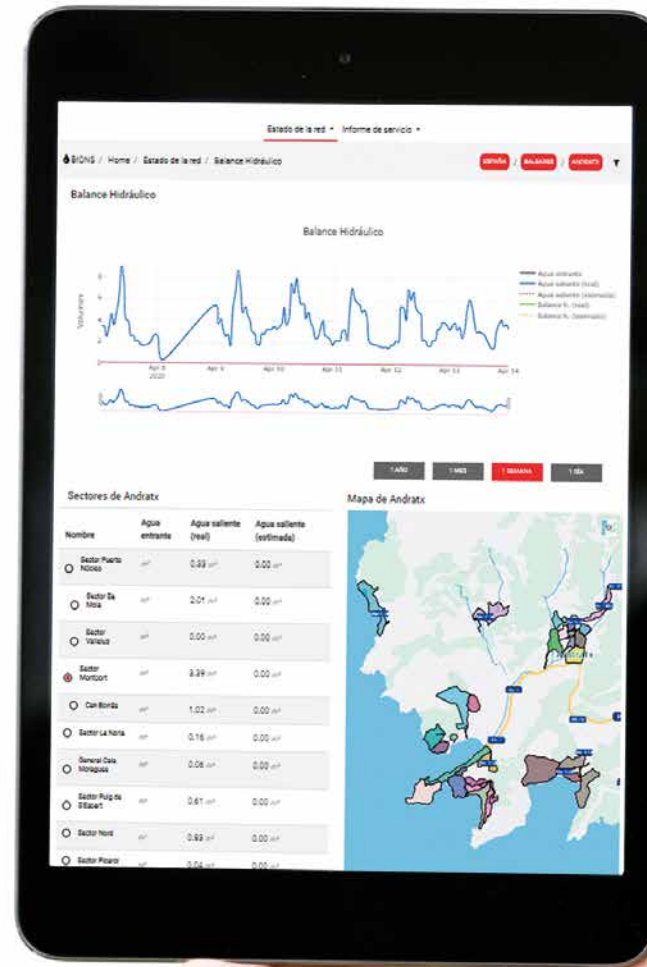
Estado de la red ▾ Informe de servicio ▾

BIONS / Home / Estado de la red / Balance Hidráulico

ESPAÑA / BALEARES / ANDRATX

Balance Hidráulico

Balance Hidráulico

Agua entrante
Agua saliente (real)
Agua saliente (estimada)
Balance h. (real)
Balance h. (estimado)

Volumen

Apr 8 2020
Apr 9
Apr 10
Apr 11
Apr 12
Apr 13
Apr 14

1 AÑO
1 MES
1 SEMANA
1 DÍA

Sectores de Andratx

| Nombre | Agua entrante | Agua saliente (real) | Agua saliente (estimada) |
|---|---|---|---|
| Sector Puerto Nòdos | m³ | 0.83 m³ | 0.00 m³ |
| Sector Sa Mola | m³ | 2.01 m³ | 0.00 m³ |
| Sector Valleius | m³ | 0.00 m³ | 0.00 m³ |
| Sector Montcort | m³ | 8.39 m³ | 0.00 m³ |
| Can Borràs | m³ | 1.02 m³ | 0.00 m³ |
| Sector La Noria | m³ | 0.16 m³ | 0.00 m³ |
| General Cala Moragues | m³ | 0.06 m³ | 0.00 m³ |
| Sector Puig de S'Esclatí | m³ | 0.61 m³ | 0.00 m³ |
| Sector Nord | m³ | 0.83 m³ | 0.00 m³ |
| Sector Picarol | m³ | 0.04 m³ | 0.00 m³ |

Mapa de Andratx